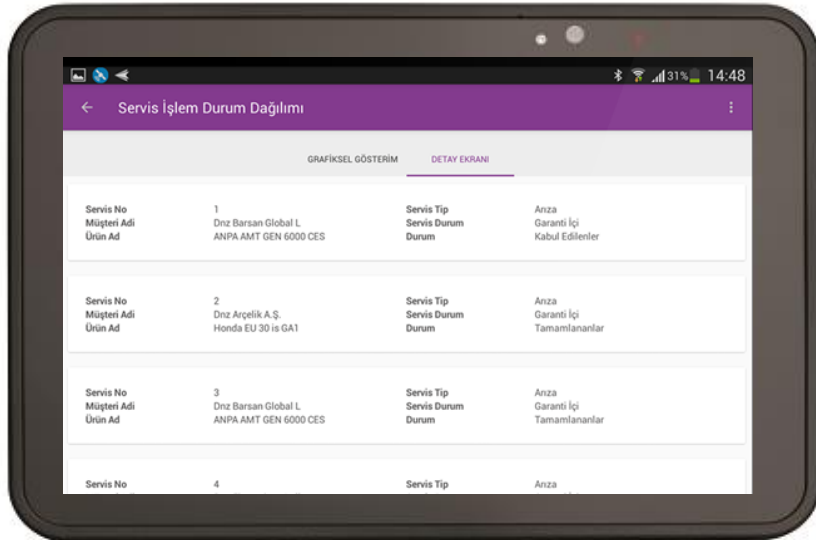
31% 14:48

← Servis İşlem Durum Dağılımı

GRAFİKSEL GÖSTERİM DETAY EKRANI

Servis No 1
Müşteri Adi Dnz Barsan Global L
Ürün Ad ANPA AMT GEN 6000 CES
Servis Tip Arıza
Servis Durum Garanti İçi
Durum Kabul Edilenler

Servis No 2
Müşteri Adi Dnz Arçelik A.Ş.
Ürün Ad Honda EU 30 is GA1
Servis Tip Arıza
Servis Durum Garanti İçi
Durum Tamamlananlar

Servis No 3
Müşteri Adi Dnz Barsan Global L
Ürün Ad ANPA AMT GEN 6000 CES
Servis Tip Arıza
Servis Durum Garanti İçi
Durum Tamamlananlar

Servis No 4
Servis Tip Arıza